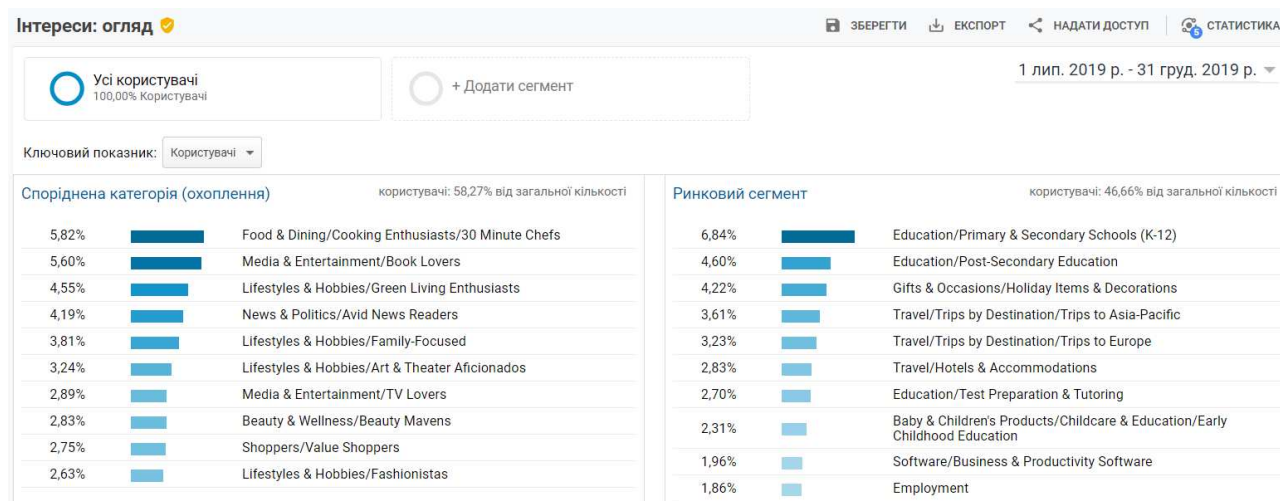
Інтереси: огляд

ЗБЕРЕГТИ ЕКСПОРТ НАДАТИ ДОСТУП 5 СТАТИСТИКА

Усі користувачі
100,00% Користувачі

+ Додати сегмент

1 лип. 2019 р. - 31 груд. 2019 р.

Ключовий показник: Користувачі

Споріднена категорія (охоплення) користувачі: 58,27% від загальної кількості

| | |
|---|---|
| 5,82% | Food & Dining/Cooking Enthusiasts/30 Minute Chefs |
| 5,60% | Media & Entertainment/Book Lovers |
| 4,55% | Lifestyles & Hobbies/Green Living Enthusiasts |
| 4,19% | News & Politics/Avid News Readers |
| 3,81% | Lifestyles & Hobbies/Family-Focused |
| 3,24% | Lifestyles & Hobbies/Art & Theater Aficionados |
| 2,89% | Media & Entertainment/TV Lovers |
| 2,83% | Beauty & Wellness/Beauty Mavens |
| 2,75% | Shoppers/Value Shoppers |
| 2,63% | Lifestyles & Hobbies/Fashionistas |

Ринковий сегмент користувачі: 46,66% від загальної кількості

| | |
|---|---|
| 6,84% | Education/Primary & Secondary Schools (K-12) |
| 4,60% | Education/Post-Secondary Education |
| 4,22% | Gifts & Occasions/Holiday Items & Decorations |
| 3,61% | Travel/Trips by Destination/Trips to Asia-Pacific |
| 3,23% | Travel/Trips by Destination/Trips to Europe |
| 2,83% | Travel/Hotels & Accommodations |
| 2,70% | Education/Test Preparation & Tutoring |
| 2,31% | Baby & Children's Products/Childcare & Education/Early Childhood Education |
| 1,96% | Software/Business & Productivity Software |
| 1,86% | Employment |